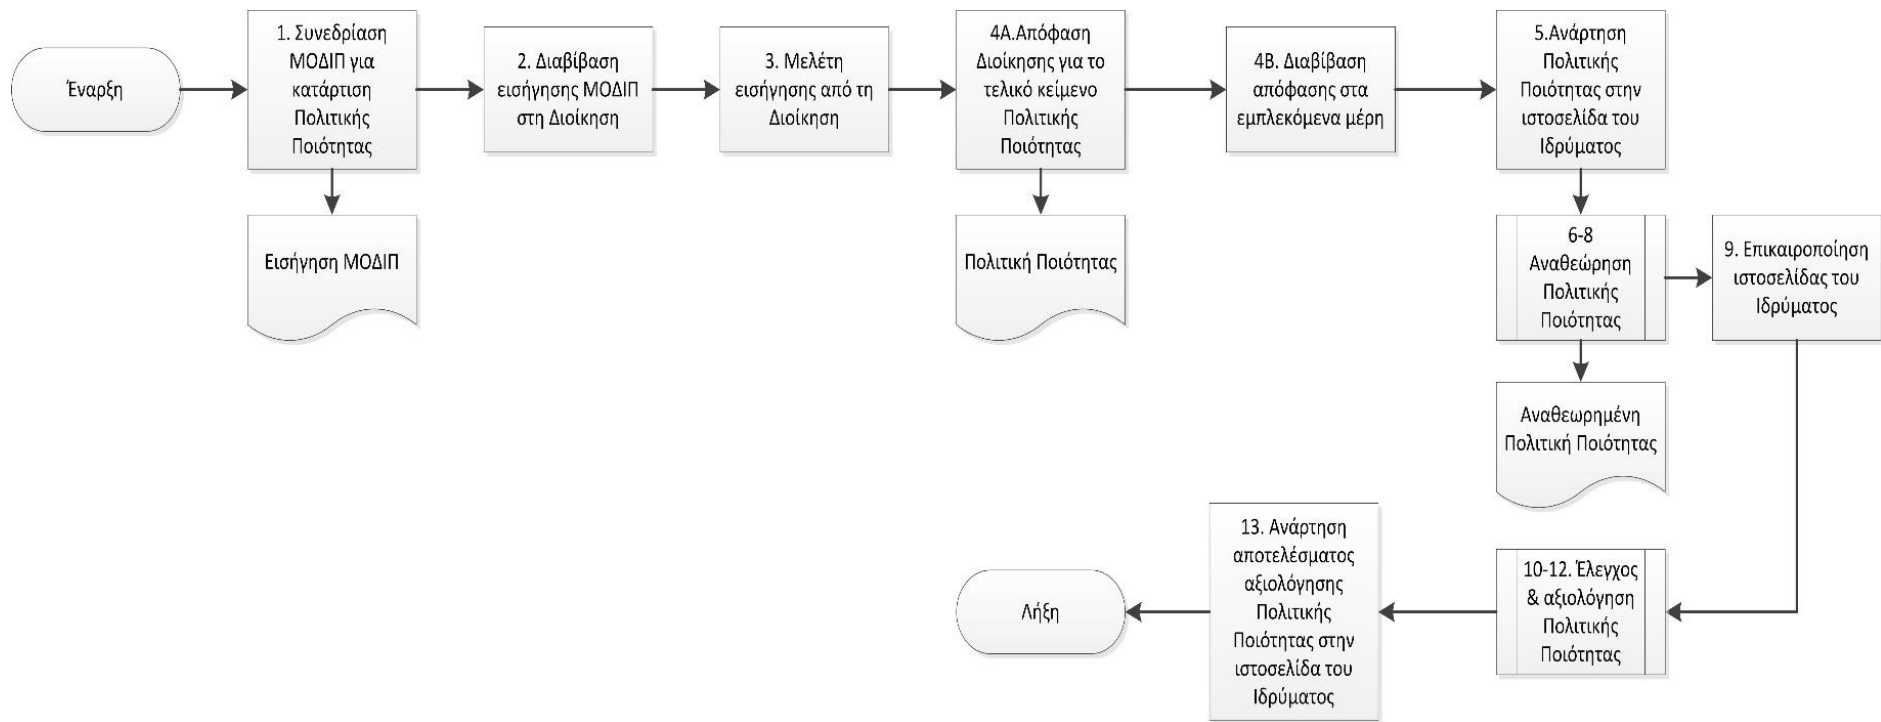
Έναρξη

1. Συνεδρίαση ΜΟΔΙΠ για κατάρτιση Πολιτικής Ποιότητας

Εισήγηση ΜΟΔΙΠ

2. Διαβίβαση εισήγησης ΜΟΔΙΠ στη Διοίκηση

3. Μελέτη εισήγησης από τη Διοίκηση

4Α.Απόφαση Διοίκησης για το τελικό κείμενο Πολιτικής Ποιότητας

Πολιτική Ποιότητας

4Β. Διαβίβαση απόφασης στα εμπλεκόμενα μέρη

5.Ανάρτηση Πολιτικής Ποιότητας στην ιστοσελίδα του Ιδρύματος

6-8 Αναθεώρηση Πολιτικής Ποιότητας

Αναθεωρημένη Πολιτική Ποιότητας

9. Επικαιροποίηση ιστοσελίδας του Ιδρύματος

10-12. Έλεγχος & αξιολόγηση Πολιτικής Ποιότητας

13. Ανάρτηση αποτελέσματος αξιολόγησης Πολιτικής Ποιότητας στην ιστοσελίδα του Ιδρύματος

Λήξη